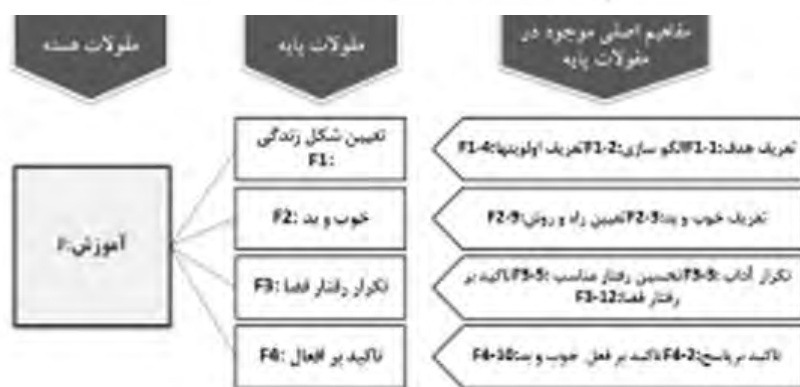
مقوله‌های هسته

مقوله‌های پایه

مفاهیم اصلی موجود در مقوله‌های پایه

آموزش:F

تعیین شکل زندگی :F1

خوب و بد :F2

تکرار رفتار فضا :F3

تاکید بر افعال :F4

تعریف هدف:F1-1الگو سازی:F1-2تعریف اولویتها:F1-4

تعریف خوب و بد:F2-3تعیین راه و روش:F2-9

تکرار آداب :F3-5تحسین رفتار مناسب :F3-5تاکید بر رفتار فضا:F3-12

تاکید بر پاسخ:F4-2تاکید بر فعل خوب و بد:F4-10